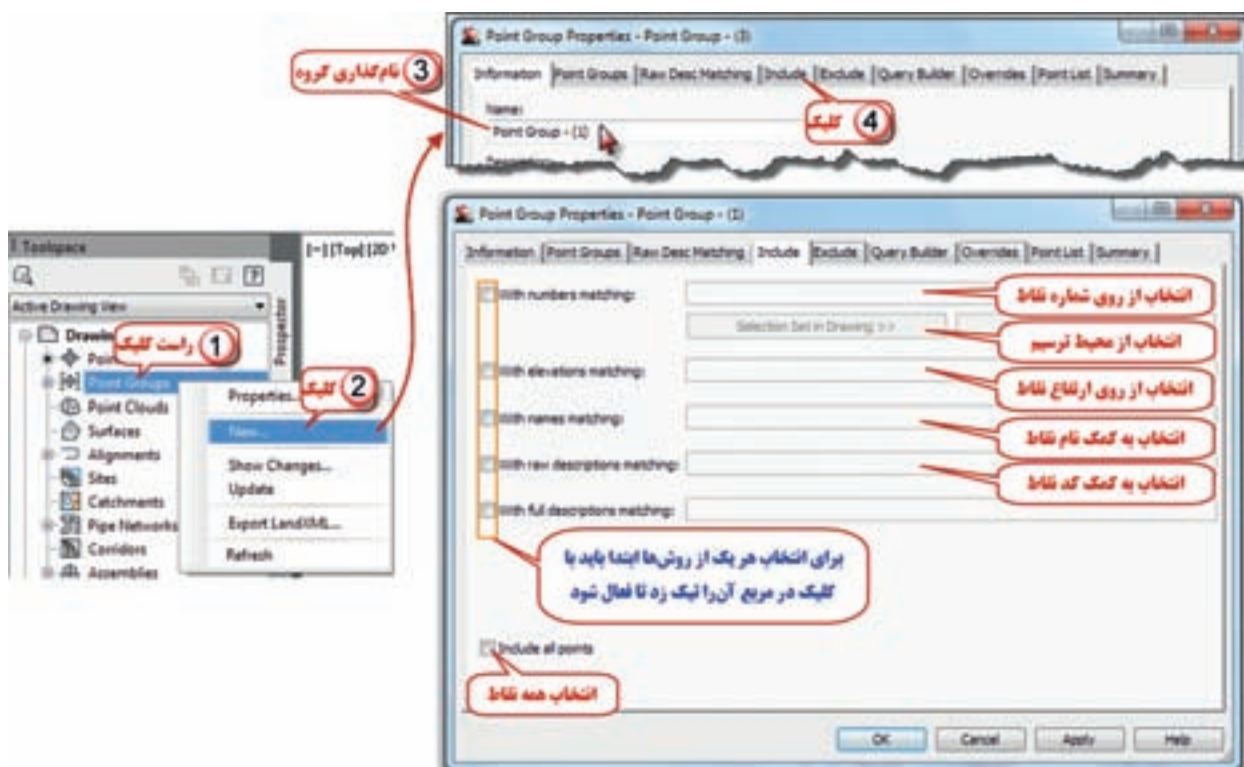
Point Group Properties - Point Group - (1)

Information | Point Groups | Raw Desc Matching | Include | Exclude | Query Builder | Overrides | Point List | Summary

Name:
Point Group - (1)

3 نامگذاری گروه

4 کلیک

Toolspace
[-][Top][2D
Active Drawing View
Drawing
Points
Point Groups
Point Clouds
Surfaces
Alignments
Sites
Catchments
Pipe Networks
Corridors
Assemblies
Prospector

1 راست کلیک

Properties...
New...
Show Changes...
Update
Export LandXML...
Refresh

2 کلیک

Point Group Properties - Point Group - (1)

Information | Point Groups | Raw Desc Matching | Include | Exclude | Query Builder | Overrides | Point List | Summary

With numbers matching:
Selection Set in Drawing >>
With elevations matching:
With names matching:
With raw descriptions matching:
With full descriptions matching:

انتخاب از روی شماره نقاط
انتخاب از محیط ترسیم
انتخاب از روی ارتفاع نقاط
انتخاب به کمک نام نقاط
انتخاب به کمک کد نقاط

برای انتخاب هر یک از روش‌ها ابتدا باید با کلیک در مربع آن‌را تیک زد تا فعال شود

Include all points

انتخاب همه نقاط

OK | Cancel | Apply | Help